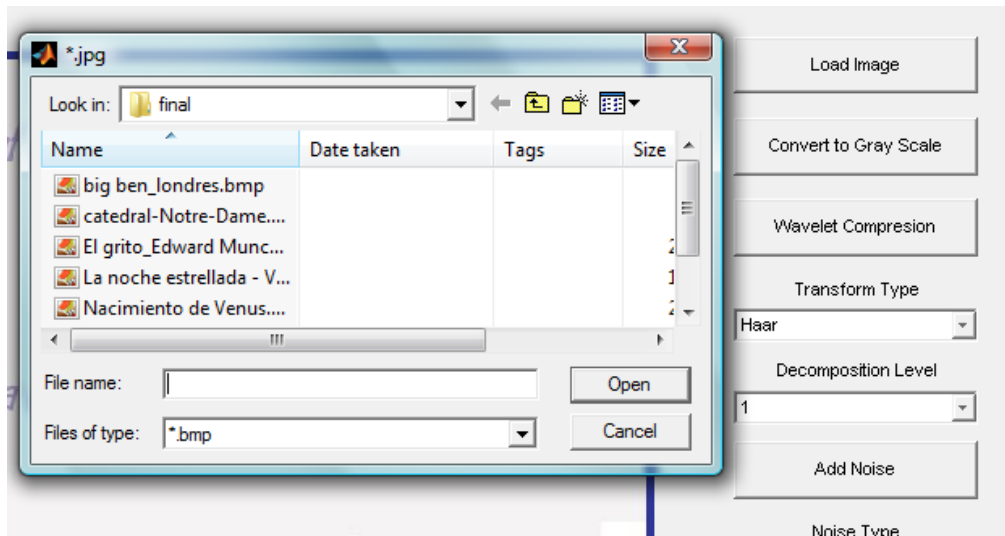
*.jpg

Look in: final

| Name | Date taken | Tags | Size |
|---|---|---|---|
| big ben_londres.bmp | | | |
| catedral-Notre-Dame.... | | | |
| El grito_Edward Munc... | | | 2 |
| La noche estrellada - V... | | | 1 |
| Nacimiento de Venus.... | | | 2 |

File name:
Files of type: *.bmp

Open
Cancel

Load Image
Convert to Gray Scale
Wavelet Compresion
Transform Type
Haar
Decomposition Level
1
Add Noise
Noise Type